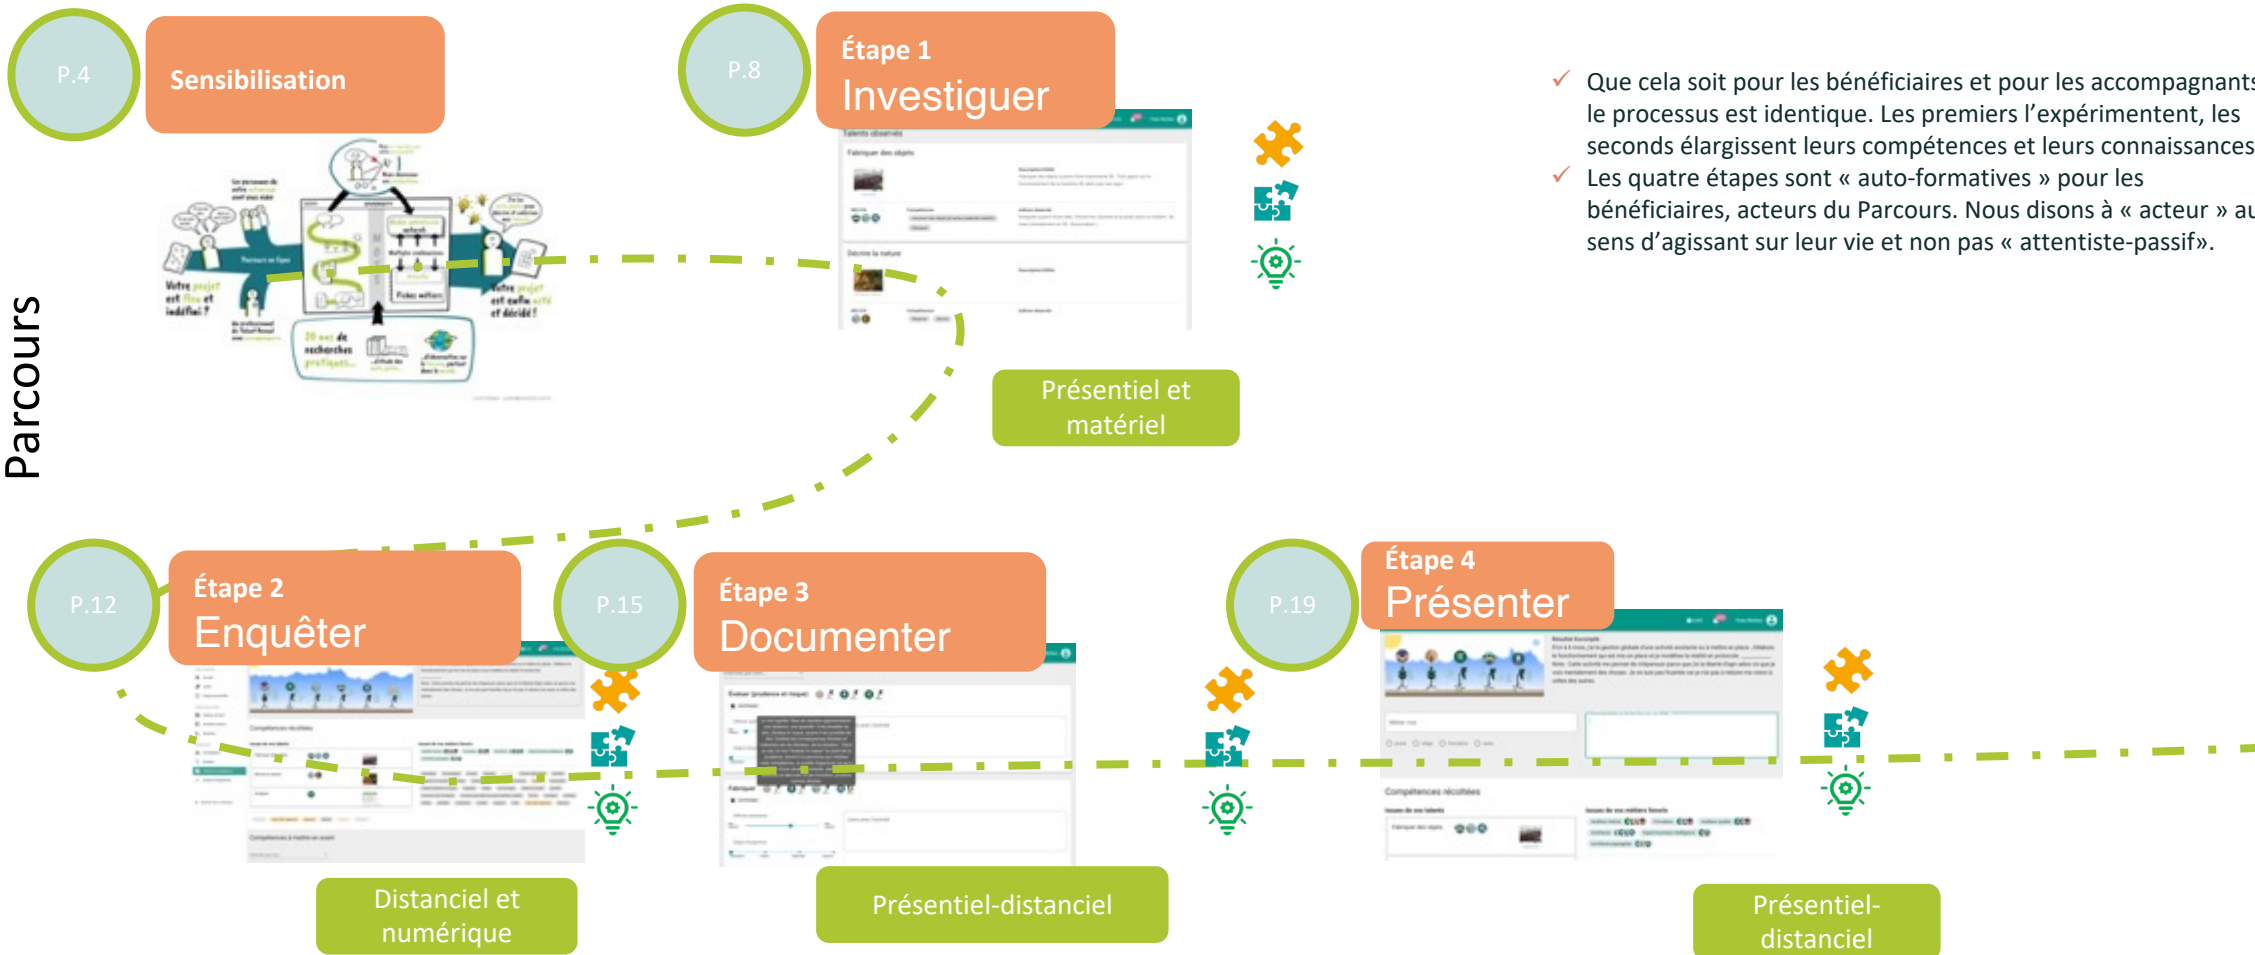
P.4

Sensibilisation

P.8

Étape 1
Investiguer

Présentiel et matériel

✓ Que cela soit pour les bénéficiaires et pour les accompagnant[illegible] le processus est identique. Les premiers l'expérimentent, les seconds élargissent leurs compétences et leurs connaissance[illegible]
✓ Les quatre étapes sont « auto-formatives » pour les bénéficiaires, acteurs du Parcours. Nous disons à « acteur » a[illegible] sens d'agissant sur leur vie et non pas « attentiste-passif».

Parcours

P.12

Étape 2
Enquêter

Distanciel et numérique

P.15

Étape 3
Documenter

Présentiel-distanciel

P.19

Étape 4
Présenter

Présentiel-distanciel